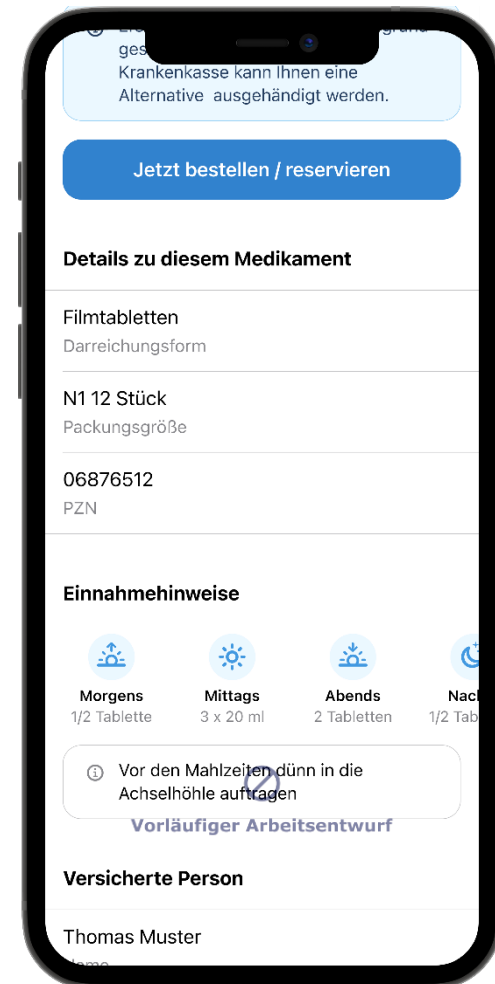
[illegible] ges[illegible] Krankenkasse kann Ihnen eine Alternative ausgehändigt werden.

Jetzt bestellen / reservieren

Details zu diesem Medikament

Filmtabletten
Darreichungsform

N1 12 Stück
Packungsgröße

06876512
PZN

Einnahmehinweise

Morgens
1/2 Tablette

Mittags
3 x 20 ml

Abends
2 Tabletten

Nac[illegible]
1/2 Tab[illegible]

Vor den Mahlzeiten dünn in die Achselhöhle auftragen

Vorläufiger Arbeitsentwurf

Versicherte Person

Thomas Muster
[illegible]